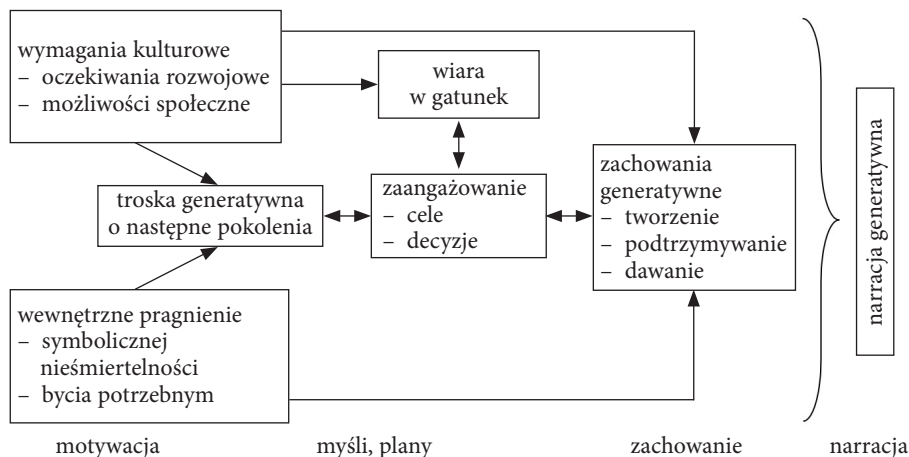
wymagania kulturowe
– oczekiwania rozwojowe
– możliwości społeczne

wiara w gatunek

troska generatywna o następne pokolenia

zaangażowanie
– cele
– decyzje

zachowania generatywne
– tworzenie
– podtrzymywanie
– dawanie

narracja generatywna

wewnętrzne pragnienie
– symbolicznej nieśmiertelności
– bycia potrzebnym

motywacja

myśli, plany

zachowanie

narracja